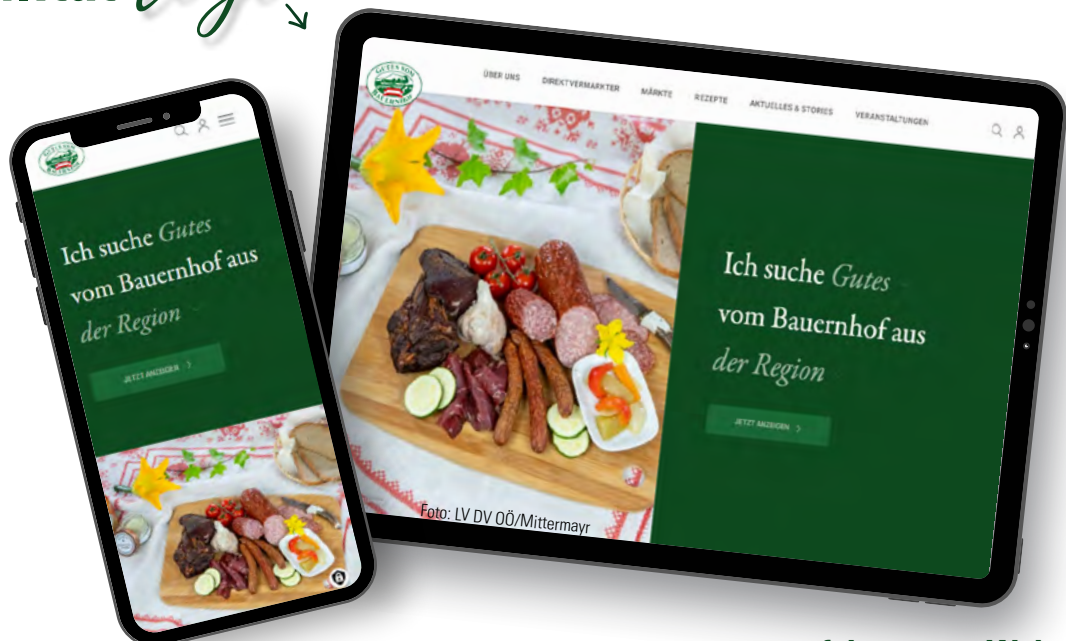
Ich suche Gutes vom Bauernhof aus der Region

JETZT ANZEIGEN >

ÜBER UNS DIREKTVERMARKTER MÄRKTE REZEPTE AKTUELLES & STORIES VERANSTALTUNGEN

Ich suche Gutes vom Bauernhof aus der Region

JETZT ANZEIGEN >

Foto: LV DV OÖ/Mittermayr